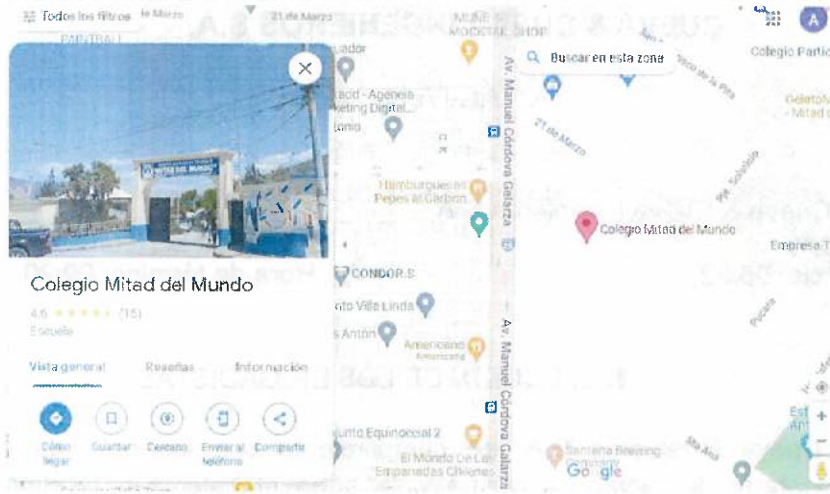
Todos los filtros
de Marzo
21 de Marzo
MUSEO
Colegio Partic
Buscar en esta zona
uador
acd - Agencia
keting Digital
tanio
21 de Marzo
Av. Manuel Córdova Galarza
Hamburguesas Pepes al Carbón
Colegio Mitad del Mundo
Empresa T
CONDOR S
nto Villa Linda
Antón
Americano
Av. Manuel Córdova Galarza
unto Equinoccial 2
El Mundo De Las Empanadas Chilenas
Santeria Brewing
Google

Colegio Mitad del Mundo
4,6 ★★★★★ (15)
Escuela
Vista general
Reseñas
Información
Cómo llegar
Guardar
Cercano
Enviar al teléfono
Compartir